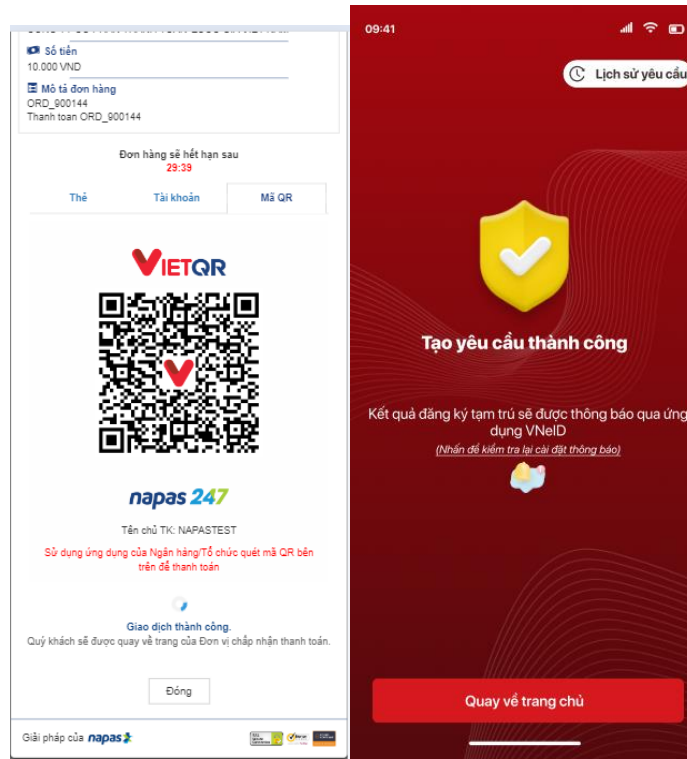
Số tiền
10.000 VND
Mô tả đơn hàng
ORD_900144
Thanh toan ORD_900144

Đơn hàng sẽ hết hạn sau
29:39

Thẻ | Tài khoản | Mã QR

VIETQR

napas 247

Tên chủ TK: NAPASTEST

Sử dụng ứng dụng của Ngân hàng/Tổ chức quét mã QR bên trên để thanh toán

Giao dịch thành công.
Quý khách sẽ được quay về trang của Đơn vị chấp nhận thanh toán.

Đóng

Giải pháp của napas

09:41

Lịch sử yêu cầu

Tạo yêu cầu thành công

Kết quả đăng ký tạm trú sẽ được thông báo qua ứng dụng VNeID
(Nhấn để kiểm tra lại cài đặt thông báo)

Quay về trang chủ